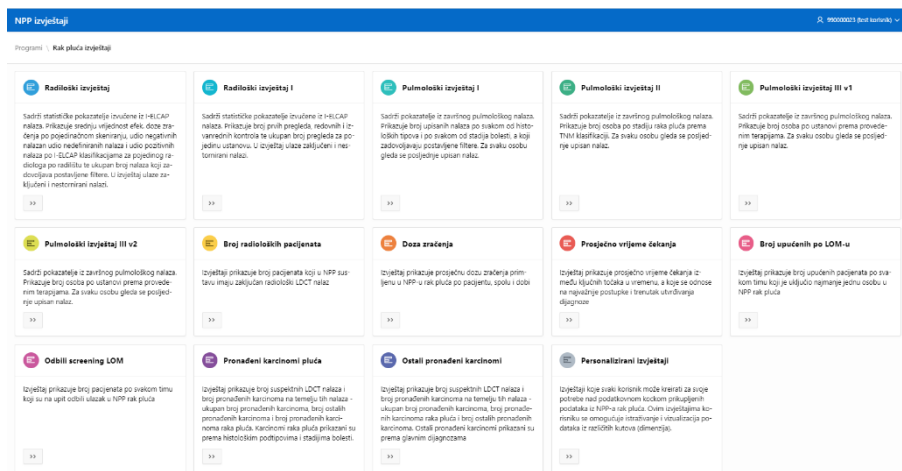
NPP izvještaji

990000023 (test korisnik)

Programi \ Kak pluća izvještaji

Radiološki izvještaj

Sadrži statističke pokazatelje izvučene iz I-ELCAP nalaza. Prikazuje srednju vrijednost efek. doze zračenja po pojedinačnom skeniranju, udio negativnih nalazan udio nedefiniranih nalaza i udio pozitivnih nalaza po I-ELCAP klasifikaciji za pojedinog radiologa po radilištu te ukupan broj nalaza koji zadovoljava postavljene filtere. U izvještaj ulaze zaključeni i nestornirani nalazi.

>>

Radiološki izvještaj I

Sadrži statističke pokazatelje izvučene iz I-ELCAP nalaza. Prikazuje broj prvih pregleda, redovnih i izvanrednih kontrola te ukupan broj pregleda za pojedinu ustanovu. U izvještaj ulaze zaključeni i nestornirani nalazi.

>>

Pulmološki izvještaj I

Sadrži pokazatelje iz završnog pulmološkog nalaza. Prikazuje broj upisanih nalaza po svakom od histoloških tipova i po svakom od stadija bolesti, a koji zadovoljavaju postavljene filtere. Za svaku osobu gleda se posljednje upisan nalaz.

>>

Pulmološki izvještaj II

Sadrži pokazatelje iz završnog pulmološkog nalaza. Prikazuje broj osoba po stadiju raka pluća prema TNM klasifikaciji. Za svaku osobu gleda se posljednje upisan nalaz.

>>

Pulmološki izvještaj III v1

Sadrži pokazatelje iz završnog pulmološkog nalaza. Prikazuje broj osoba po ustanovi prema provedenim terapijama. Za svaku osobu gleda se posljednje upisan nalaz.

>>

Pulmološki izvještaj III v2

Sadrži pokazatelje iz završnog pulmološkog nalaza. Prikazuje broj osoba po ustanovi prema provedenim terapijama. Za svaku osobu gleda se posljednje upisan nalaz.

>>

Broj radioloških pacijenata

Izvještaj prikazuje broj pacijenata koji u NPP sustavu imaju zaključan radiološki LDCT nalaz

>>

Doza zračenja

Izvještaj prikazuje prosječnu dozu zračenja primljenu u NPP-u rak pluća po pacijentu, spolu i dobi

>>

Prosječno vrijeme čekanja

Izvještaj prikazuje prosječno vrijeme čekanja između ključnih točaka u vremenu, a koje se odnose na najvažnije postupke i trenutak utvrđivanja dijagnoze

>>

Broj upućenih po LOM-u

Izvještaj prikazuje broj upućenih pacijenata po svakom timu koji je uključio najmanje jednu osobu u NPP rak pluća

>>

Odbili screening LOM

Izvještaj prikazuje broj pacijenata po svakom timu koji su na upit odbili ulazak u NPP rak pluća

>>

Pronađeni karcinomi pluća

Izvještaj prikazuje broj suspektnih LDCT nalaza i broj pronađenih karcinoma na temelju tih nalaza - ukupan broj pronađenih karcinoma, broj ostalih pronađenih karcinoma i broj pronađenih karcinoma raka pluća. Karcinomi raka pluća prikazani su prema histološkim podtipovima i stadijima bolesti.

>>

Ostali pronađeni karcinomi

Izvještaj prikazuje broj suspektnih LDCT nalaza i broj pronađenih karcinoma na temelju tih nalaza - ukupan broj pronađenih karcinoma, broj pronađenih karcinoma raka pluća i broj ostalih pronađenih karcinoma. Ostali pronađeni karcinomi prikazani su prema glavnim dijagnozama

>>

Personalizirani izvještaji

Izvještaji koje svaki korisnik može kreirati za svoje potrebe nad podatkovnom kockom prikupljenih podataka iz NPP-a rak pluća. Ovim izvještajima korisniku se omogućuje istraživanje i vizualizacija podataka iz različitih kutova (dimenzija).

>>